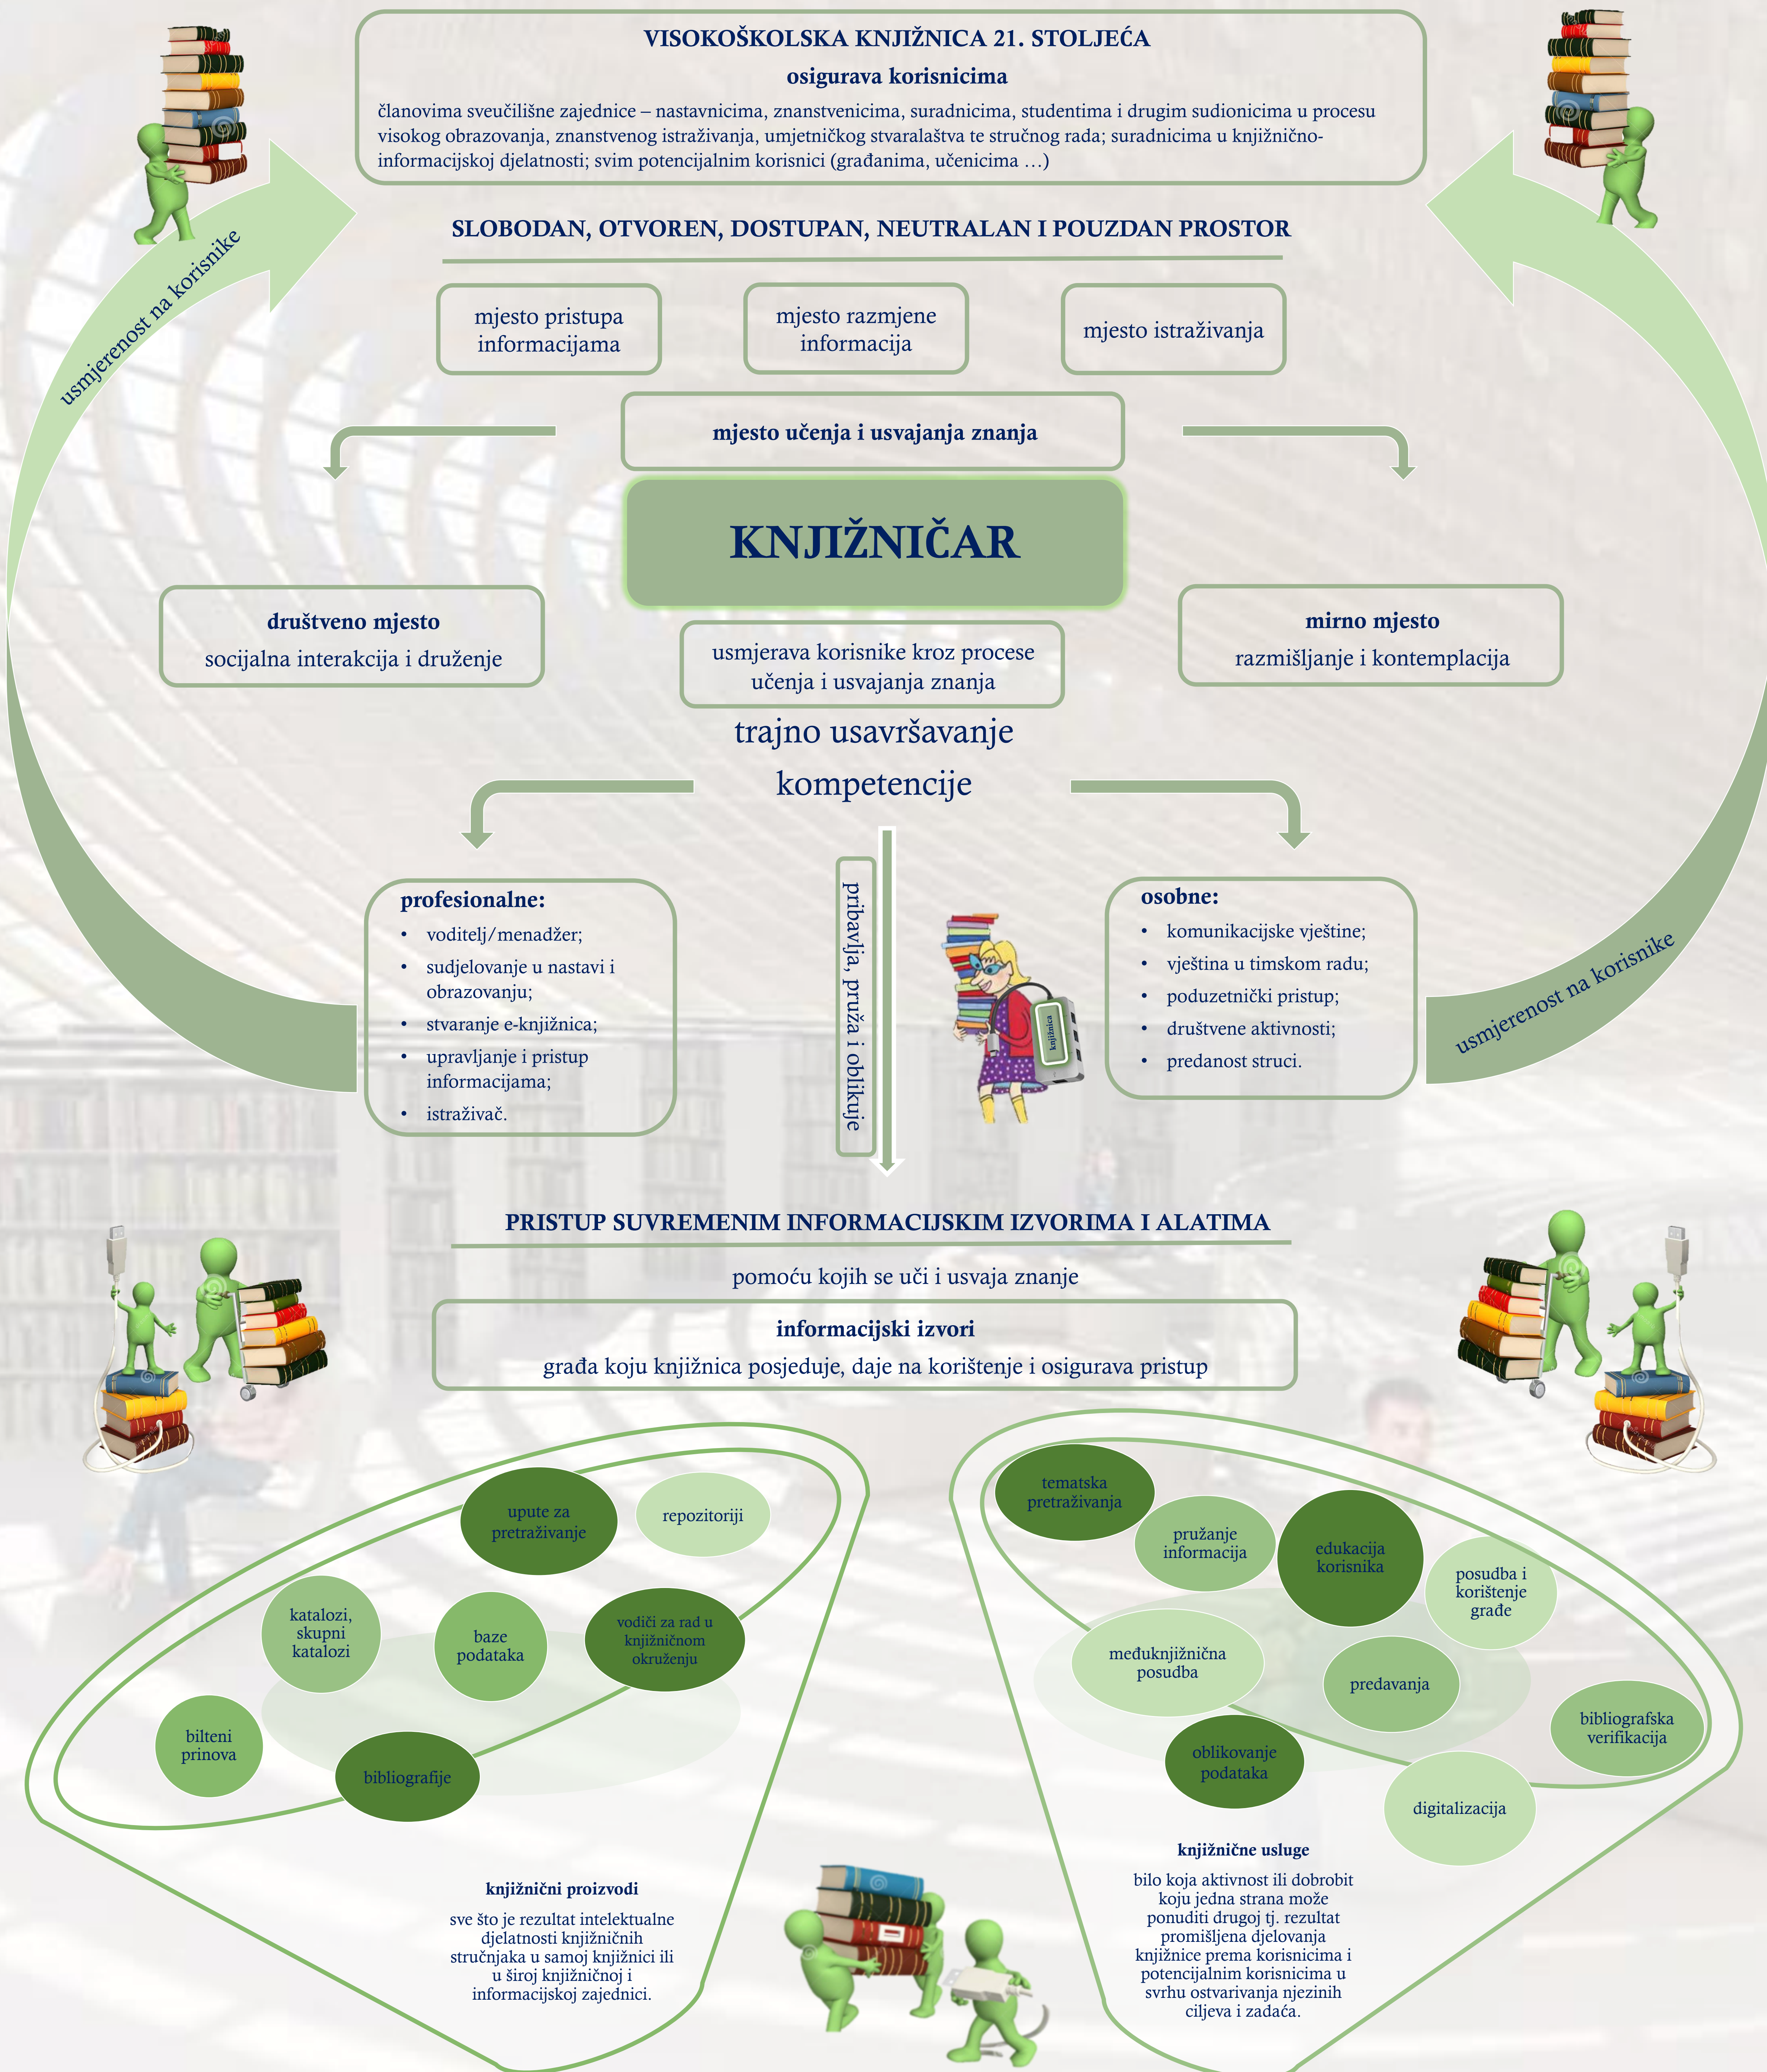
VISOKOŠKOLSKA KNJIŽNICA 21. STOLJEĆA

osigurava korisnicima

članovima sveučilišne zajednice – nastavnicima, znanstvenicima, suradnicima, studentima i drugim sudionicima u procesu visokog obrazovanja, znanstvenog istraživanja, umjetničkog stvaralaštva te stručnog rada; suradnicima u knjižnično-informacijskoj djelatnosti; svim potencijalnim korisnici (građanima, učenicima …)

usmjerenost na korisnike

SLOBODAN, OTVOREN, DOSTUPAN, NEUTRALAN I POUZDAN PROSTOR

mjesto pristupa informacijama

mjesto razmjene informacija

mjesto istraživanja

mjesto učenja i usvajanja znanja

KNJIŽNIČAR

društveno mjesto
socijalna interakcija i druženje

usmjerava korisnike kroz procese učenja i usvajanja znanja

mirno mjesto
razmišljanje i kontemplacija

trajno usavršavanje

kompetencije

profesionalne:
• voditelj/menadžer;
• sudjelovanje u nastavi i obrazovanju;
• stvaranje e-knjižnica;
• upravljanje i pristup informacijama;
• istraživač.

pribavlja, pruža i oblikuje

knjižnica

osobne:
• komunikacijske vještine;
• vještina u timskom radu;
• poduzetnički pristup;
• društvene aktivnosti;
• predanost struci.

usmjerenost na korisnike

PRISTUP SUVREMENIM INFORMACIJSKIM IZVORIMA I ALATIMA

pomoću kojih se uči i usvaja znanje

informacijski izvori
građa koju knjižnica posjeduje, daje na korištenje i osigurava pristup

upute za pretraživanje

repozitoriji

katalozi, skupni katalozi

baze podataka

vodiči za rad u knjižničnom okruženju

bilteni prinova

bibliografije

knjižnični proizvodi

sve što je rezultat intelektualne djelatnosti knjižničnih stručnjaka u samoj knjižnici ili u široj knjižničnoj i informacijskoj zajednici.

tematska pretraživanja

pružanje informacija

edukacija korisnika

posudba i korištenje građe

međuknjižnična posudba

predavanja

bibliografska verifikacija

oblikovanje podataka

digitalizacija

knjižnične usluge

bilo koja aktivnost ili dobrobit koju jedna strana može ponuditi drugoj tj. rezultat promišljena djelovanja knjižnice prema korisnicima i potencijalnim korisnicima u svrhu ostvarivanja njezinih ciljeva i zadaća.